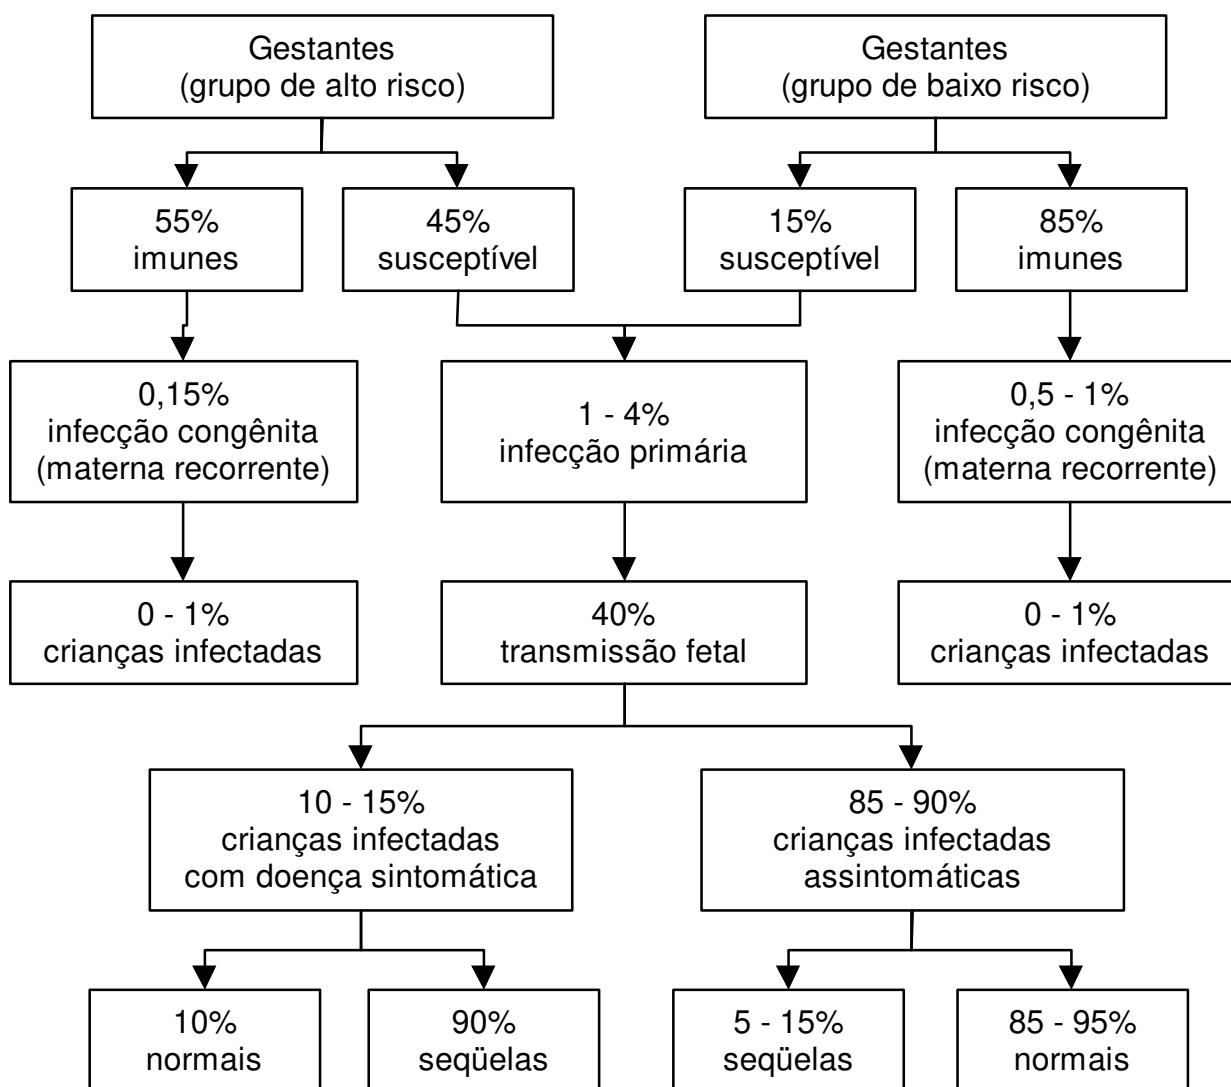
Gestantes
(grupo de alto risco)

Gestantes
(grupo de baixo risco)

55%
imunes

45%
susceptível

15%
susceptível

85%
imunes

0,15%
infecção congênita
(materna recorrente)

1 - 4%
infecção primária

0,5 - 1%
infecção congênita
(materna recorrente)

0 - 1%
crianças infectadas

40%
transmissão fetal

0 - 1%
crianças infectadas

10 - 15%
crianças infectadas
com doença sintomática

85 - 90%
crianças infectadas
assintomáticas

10%
normais

90%
seqüelas

5 - 15%
seqüelas

85 - 95%
normais